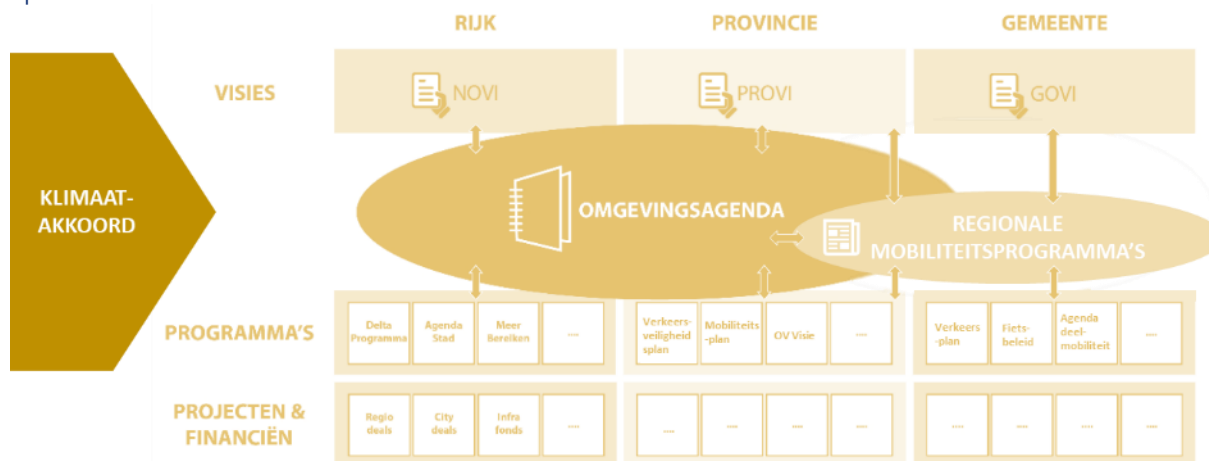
RIJK

PROVINCIE

GEMEENTE

VISIES

NOVI

PROVI

GOVI

KLIMAAT-AKKOORD

OMGEVINGSAGENDA

REGIONALE MOBILITEITSPROGRAMMA'S

PROGRAMMA'S

Delta Programma

Agenda Stad

Meer Bereiken

....

Verkeers-veiligheid plan

Mobiliteits-plan

OV Visie

....

Verkeers-plan

Fiets-beleid

Agenda deel-mobiliteit

....

PROJECTEN & FINANCIËN

Regio deals

City deals

Infra fonds

....

....

....

....

....

....

....

....

....